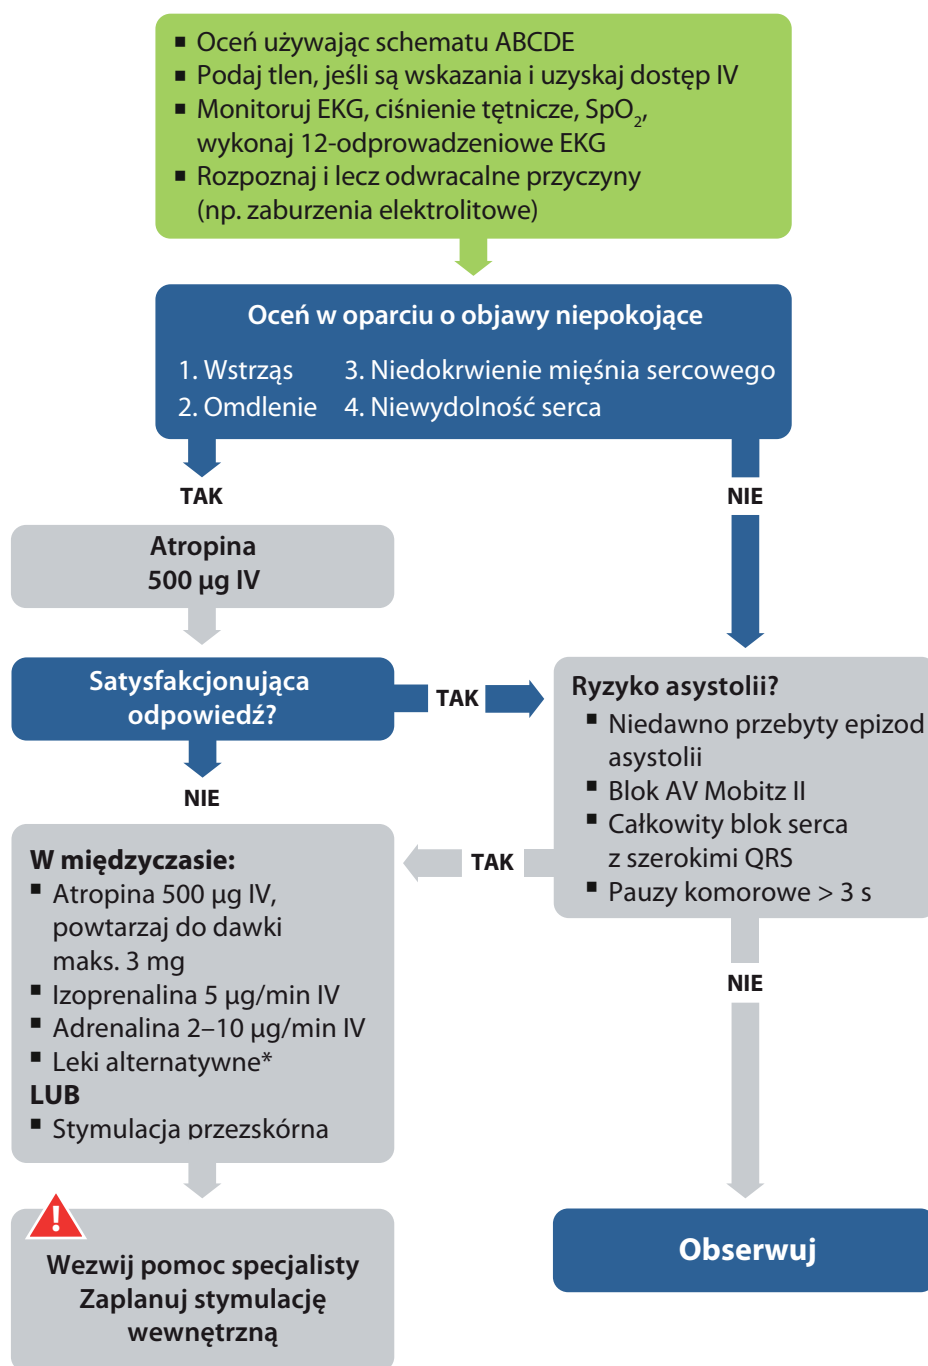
- Oceń używając schematu ABCDE
- Podaj tlen, jeśli są wskazania i uzyskaj dostęp IV
- Monitoruj EKG, ciśnienie tętnicze, $SpO_2$, wykonaj 12-odprowadzeniowe EKG
- Rozpoznaj i lecz odwracalne przyczyny (np. zaburzenia elektrolitowe)

Oceń w oparciu o objawy niepokojące

1. Wstrząs
2. Omdlenie
3. Niedokrwienie mięśnia sercowego
4. Niewydolność serca

TAK

NIE

Atropina
500 µg IV

Satysfakcjonująca odpowiedź?

TAK

Ryzyko asystolii?
- Niedawno przebyty epizod asystolii
- Blok AV Mobitz II
- Całkowity blok serca z szerokimi QRS
- Pauzy komorowe > 3 s

NIE

TAK

W międzyczasie:
- Atropina 500 µg IV, powtarzaj do dawki maks. 3 mg
- Izoprenalina 5 µg/min IV
- Adrenalina 2–10 µg/min IV
- Leki alternatywne*

LUB
- Stymulacja przezskórna

NIE

Wezwij pomoc specjalisty
Zaplanuj stymulację wewnętrzną

Obserwuj